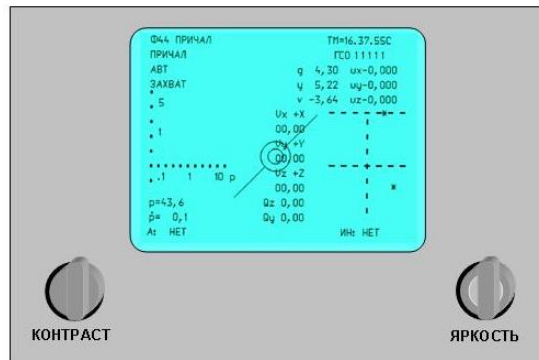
Ф44 ПРИЧАЛ
ПРИЧАЛ
АВТ
ЗАХВАТ

ТМ=16.37.55С
ГСО 11111

g 4,30 ux-0,000
y 5,22 uy-0,000
v -3,64 uz-0,000

.5

.1

.1 1 10 p

Vx +X
00,00
Vy +Y
00,00
Vz +Z
00,00
Ωz 0,00
Ωy 0,00

p=43,6
ṗ= 0,1
А: НЕТ

ИН: НЕТ

КОНТРАСТ

ЯРКОСТЬ